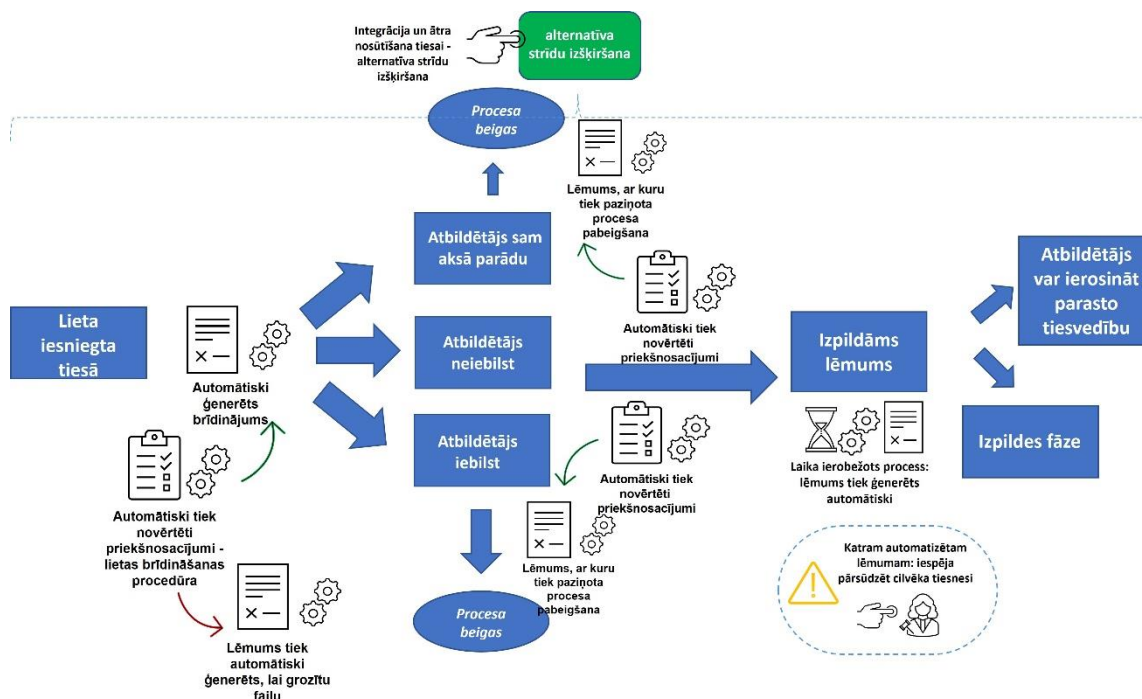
Integrācija un ātra nosūtīšana tiesai - alternatīva strīdu izšķiršana

alternatīva strīdu izšķiršana

Procesa beigas

Lēmums, ar kuru tiek paziņota procesa pabeigšana

Atbildētājs samaksā parādu

Automātiski tiek novērtēti priekšnosacījumi

Lieta iesniegta tiesā

Automātiski ģenerēts brīdinājums

Atbildētājs neiebilst

Izpildāms lēmums

Atbildētājs var ierosināt parasto tiesvedību

Izpildes fāze

Atbildētājs iebilst

Automātiski tiek novērtēti priekšnosacījumi

Laika ierobežots process: lēmums tiek ģenerēts automātiski

Automātiski tiek novērtēti priekšnosacījumi - lietas brīdināšanas procedūra

Lēmums, ar kuru tiek paziņota procesa pabeigšana

Katram automatizētam lēmumam: iespēja pārsūdzēt cilvēka tiesnesi

Procesa beigas

Lēmums tiek automātiski ģenerēts, lai grozītu failu